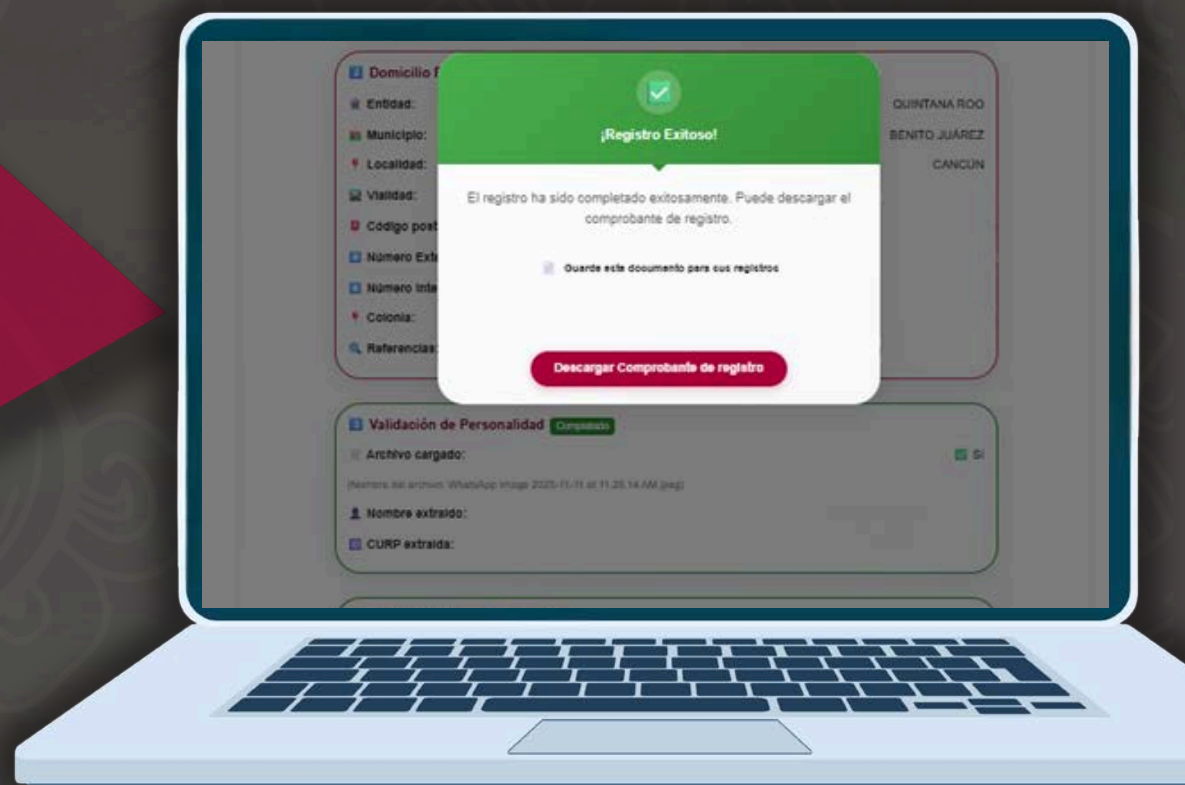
Domicilio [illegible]

Entidad: QUINTANA ROO

Municipio: BENITO JUÁREZ

Localidad: CANCÚN

Vialidad:

Código post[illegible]

Número Ext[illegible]

Número Inte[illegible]

Colonia:

Referencias:

¡Registro Exitoso!

El registro ha sido completado exitosamente. Puede descargar el comprobante de registro.

Guarde este documento para sus registros

Descargar Comprobante de registro

Validación de Personalidad Completado

Archivo cargado: Sí

(Nombre del archivo: WhatsApp Image 2025-11-11 at 11.25.14 AM.jpeg)

Nombre extraído:

CURP extraída: